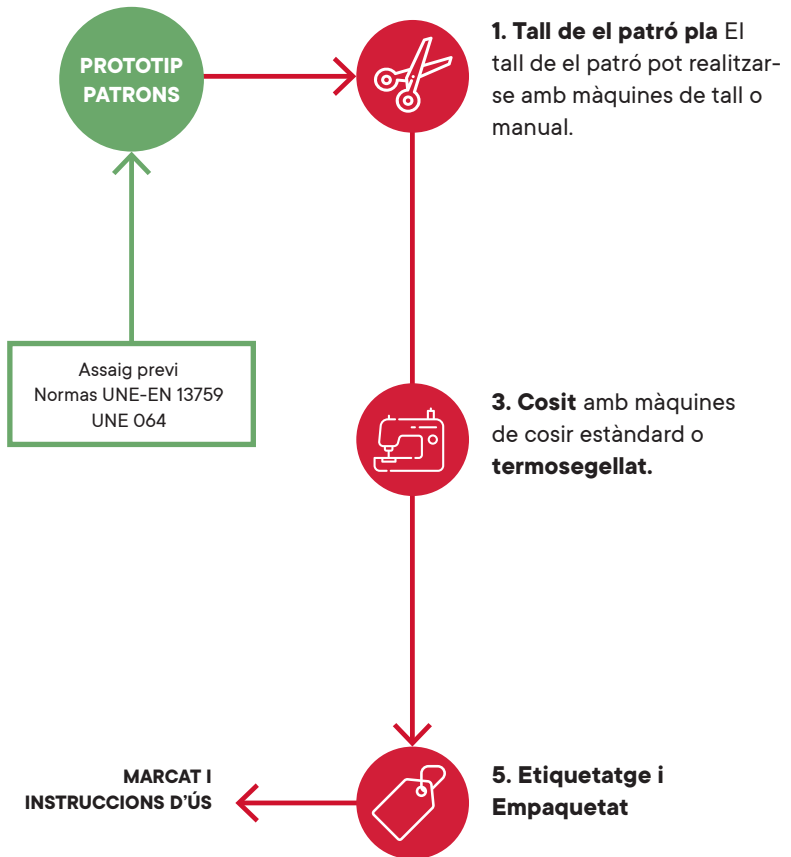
PROTOTIP PATRONS

1. Tall de el patró pla El tall de el patró pot realitzarse amb màquines de tall o manual.

Assaig previ
Normas UNE-EN 13759
UNE 064

3. Cosit amb màquines de cosir estàndard o termosegellat.

MARCAT I INSTRUCCIONS D'ÚS

5. Etiquetatge i Empaquetat